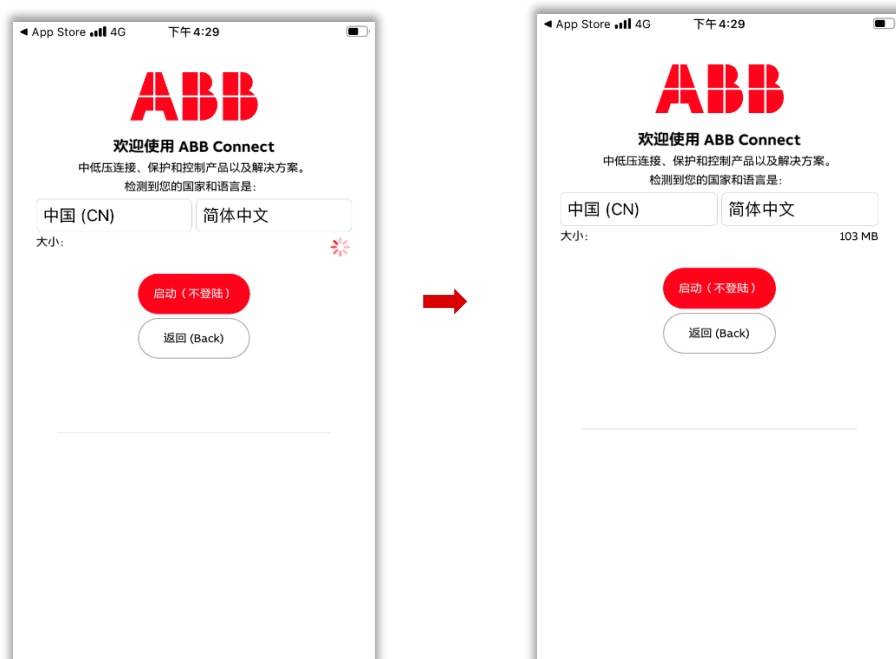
◀ App Store 4G 下午 4:29

ABB

欢迎使用 ABB Connect
中低压连接、保护和控制产品以及解决方案。
检测到您的国家和语言是：

中国 (CN)
简体中文

大小：

启动（不登陆）

返回 (Back)

◀ App Store 4G 下午 4:29

ABB

欢迎使用 ABB Connect
中低压连接、保护和控制产品以及解决方案。
检测到您的国家和语言是：

中国 (CN)
简体中文

大小：
103 MB

启动（不登陆）

返回 (Back)